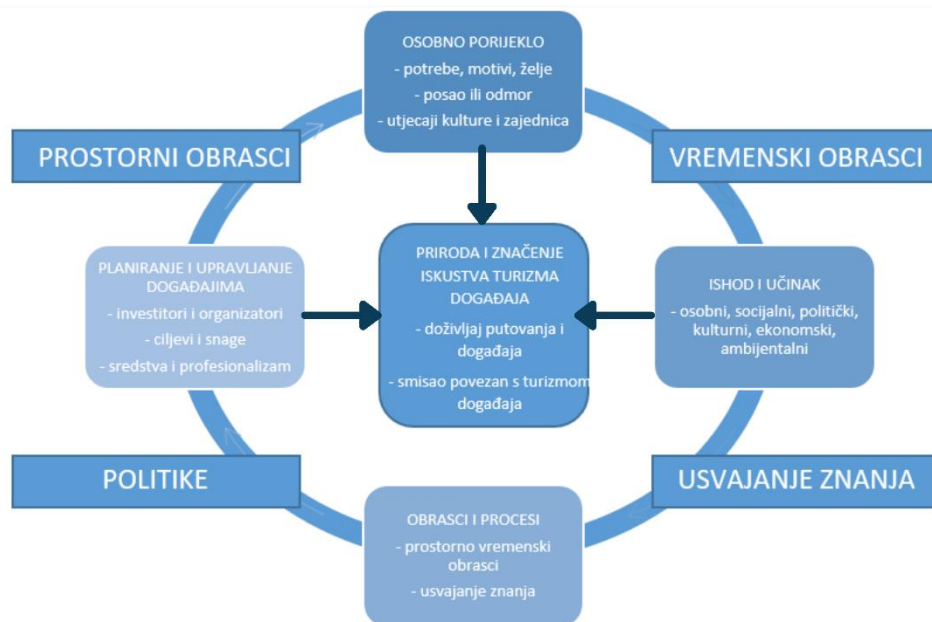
OSOBNO PORIJEKLO
- potrebe, motivi, želje
- posao ili odmor
- utjecaji kulture i zajednica

PROSTORNI OBRASCI

VREMENSKI OBRASCI

PLANIRANJE I UPRAVLJANJE DOGAĐAJIMA
- investitori i organizatori
- ciljevi i snage
- sredstva i profesionalizam

PRIRODA I ZNAČENJE ISKUSTVA TURIZMA DOGAĐAJA
- doživljaj putovanja i događaja
- smisao povezan s turizmom događaja

ISHOD I UČINAK
- osobni, socijalni, politički, kulturni, ekonomski, ambijentalni

POLITIKE

USVAJANJE ZNANJA

OBRASCI I PROCESI
- prostorno vremenski obrasci
- usvajanje znanja